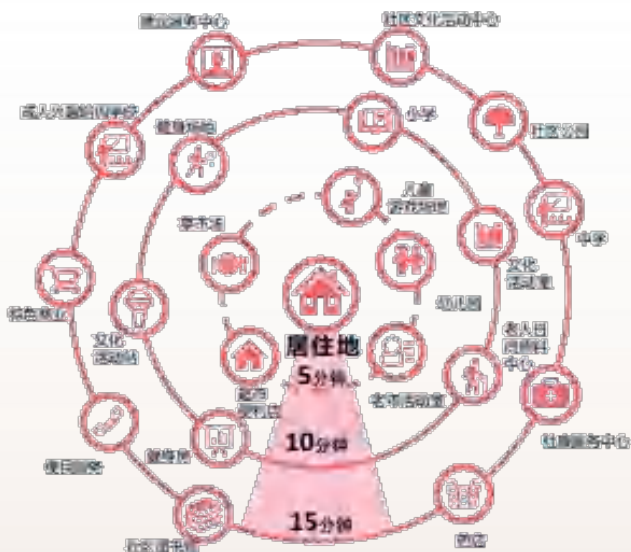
社区服务中心
社区文化活动中心
成人及老年教育中心
健身场地
小学
社区公园
儿童游戏场地
菜市场
中学
文化活动站
幼儿园
特色商业
文化活动站
居住地
老人日间照料中心
社区服务站
5分钟
老年活动室
10分钟
邮政局
便民服务
社区医疗服务中心
15分钟
社区图书馆
商业